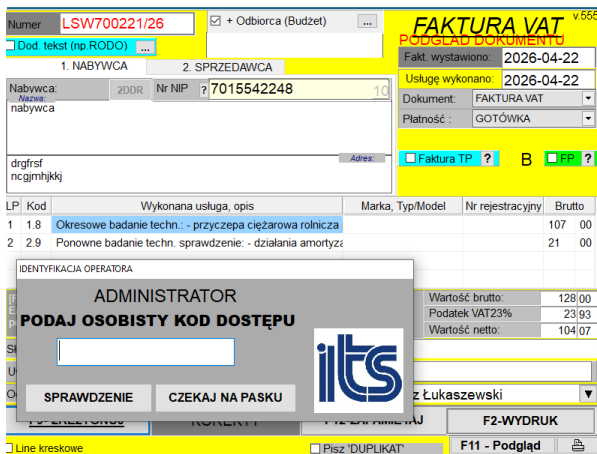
Numer LSW700221/26
☑ + Odbiorca (Budżet) ...
FAKTURA VAT v.555
PODGLĄD DOKUMENTU
☐ Dod. tekst (np.RODO) ...
1. NABYWCA
2. SPRZEDAWCA
Fakt. wystawiono: 2026-04-22
Usługę wykonano: 2026-04-22
Nabywca: 2DDR Nr NIP ? 7015542248 10
Nazwa:
nabywca
Dokument: FAKTURA VAT
Płatność : GOTÓWKA
Adres:
drgfrsf
ncgjmhjkkj
☐ Faktura TP ? B ☐ FP ?

| LP | Kod | Wykonana usługa, opis | Marka, Typ/Model | Nr rejestracyjny | Brutto | |
|---|---|---|---|---|---|---|
| 1 | 1.8 | Okresowe badanie techn.: - przyczepa ciężarowa rolnicza | | | 107 | 00 |
| 2 | 2.9 | Ponowne badanie techn. sprawdzenie: - działania amortyza | | | 21 | 00 |

IDENTYFIKACJA OPERATORA
ADMINISTRATOR
PODAJ OSOBISTY KOD DOSTĘPU
SPRAWDZENIE
CZEKAJ NA PASKU
its

Wartość brutto: 128 00
Podatek VAT23% 23 93
Wartość netto: 104 07
z Łukaszewski
F2-WYDRUK
☐ Line kreskowe
☐ Pisz 'DUPLIKAT'
F11 - Podgląd